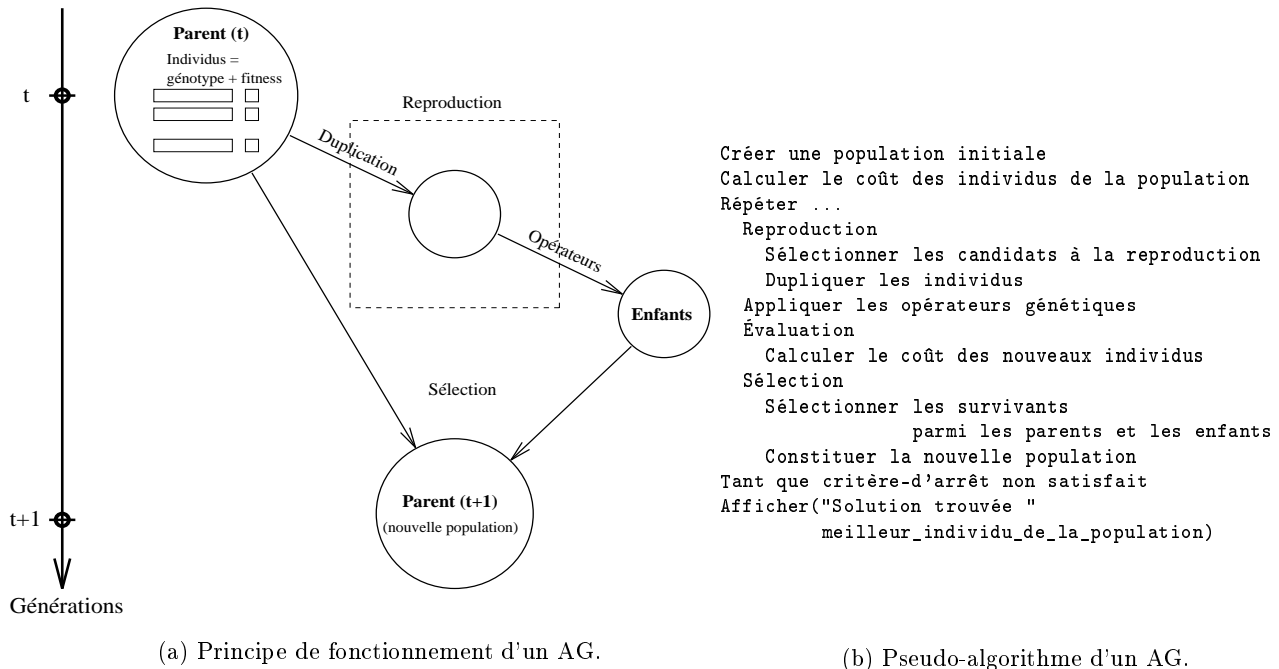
Parent (t)

Individus = génotype + fitness

t

Reproduction

Duplication

Opérateurs

Enfants

Sélection

Parent (t+1)

(nouvelle population)

t+1

Générations

(a) Principe de fonctionnement d'un AG.

Créer une population initiale
Calculer le coût des individus de la population
Répéter ...
  Reproduction
    Sélectionner les candidats à la reproduction
    Dupliquer les individus
  Appliquer les opérateurs génétiques
  Évaluation
    Calculer le coût des nouveaux individus
  Sélection
    Sélectionner les survivants
              parmi les parents et les enfants
    Constituer la nouvelle population
Tant que critère-d'arrêt non satisfait
Afficher("Solution trouvée "
        meilleur_individu_de_la_population)

(b) Pseudo-algorithme d'un AG.